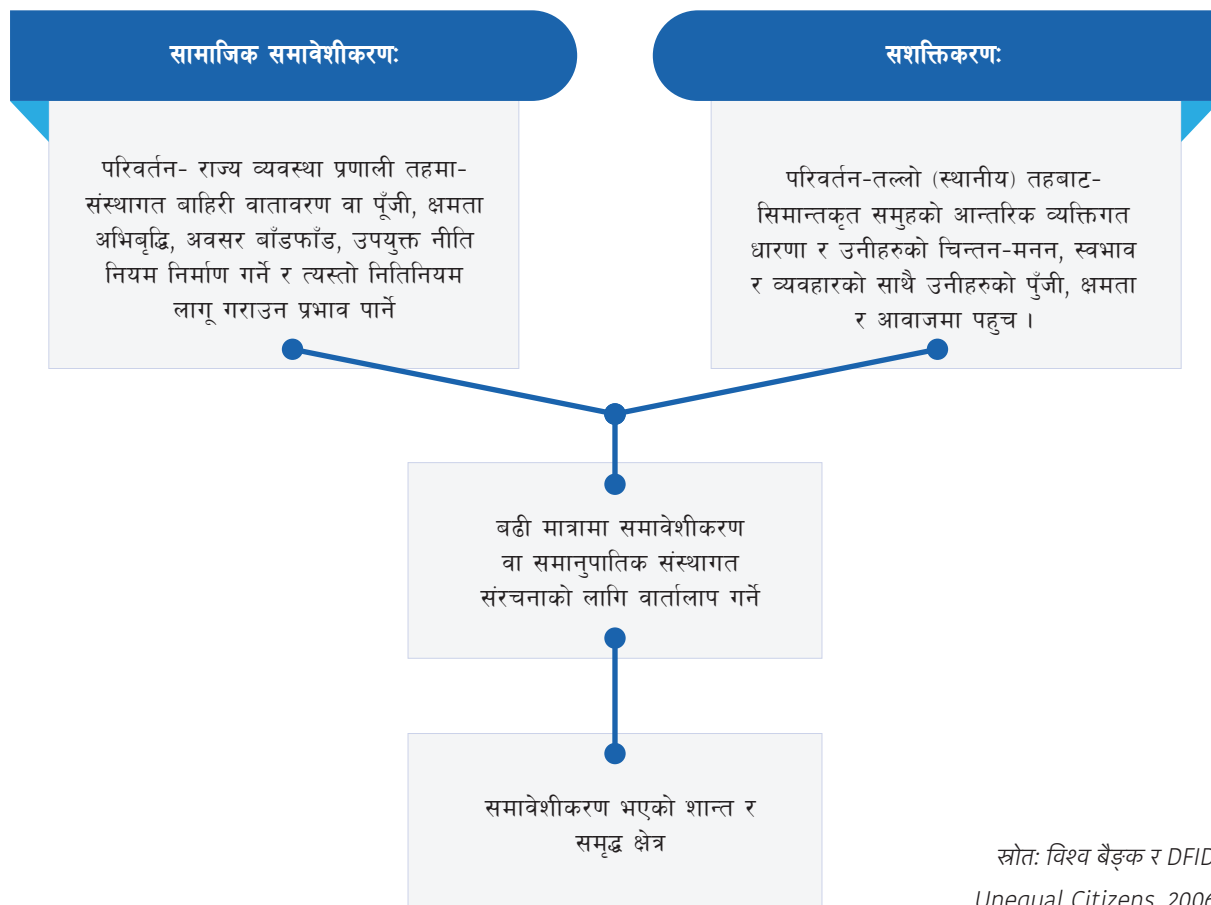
सामाजिक समावेशीकरणः

परिवर्तन- राज्य व्यवस्था प्रणाली तहमा- संस्थागत बाहिरी वातावरण वा पूँजी, क्षमता अभिवृद्धि, अवसर बाँडफाँड, उपयुक्त नीति नियम निर्माण गर्ने र त्यस्तो नितिनियम लागू गराउन प्रभाव पार्ने

सशक्तिकरणः

परिवर्तन-तल्लो (स्थानीय) तहबाट- सिमान्तकृत समुहको आन्तरिक व्यक्तिगत धारणा र उनीहरुको चिन्तन-मनन, स्वभाव र व्यवहारको साथै उनीहरुको पुँजी, क्षमता र आवाजमा पहुच ।

बढी मात्रामा समावेशीकरण वा समानुपातिक संस्थागत संरचनाको लागि वार्तालाप गर्ने

समावेशीकरण भएको शान्त र समृद्ध क्षेत्र

स्रोत: विश्व बैङ्क र DFID

Unequal Citizens, 2006